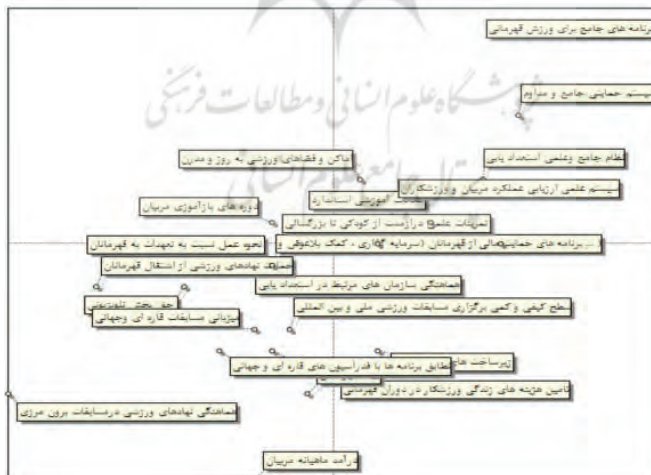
برنامه های جامع برای ورزش قهرمانی

پژوهشگاه علوم انسانی و مطالعات فرهنگی

سیستم حمایتی جامع و مداوم

نظام جامع وعلمی استعداد یابی

اماکن و فضاهای ورزشی به روز و مدرن

سیستم علمی ارزیابی عملکرد مربیان و ورزشکاران

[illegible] آموزشی استاندارد

دوره های بازآموزی مربیان

تمرینات علمی و درازمدت از کودکی تا بزرگسالی

برنامه های حمایتی مالی از قهرمانان (سرمایه گذاری ، کمک بلاعوض و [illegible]

نحوه عمل نسبت به تعهدات به قهرمانان

حمایت نهادهای ورزشی از استقلال قهرمانان

هماهنگی سازمان های مرتبط در استعداد یابی

حق پخش تلویزیونی

سطح کیفی و کمی برگزاری مسابقات ورزشی ملی و بین المللی

میزبانی مسابقات قاره ای وجهانی

زیرساخت های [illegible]

تطابق برنامه ها با تقویم های قاره ای و جهانی

تامین هزینه های زندگی ورزشکار در دوران قهرمانی

هماهنگی نهادهای ورزشی درمسابقات برون مرزی

درآمد ماهیانه مربیان